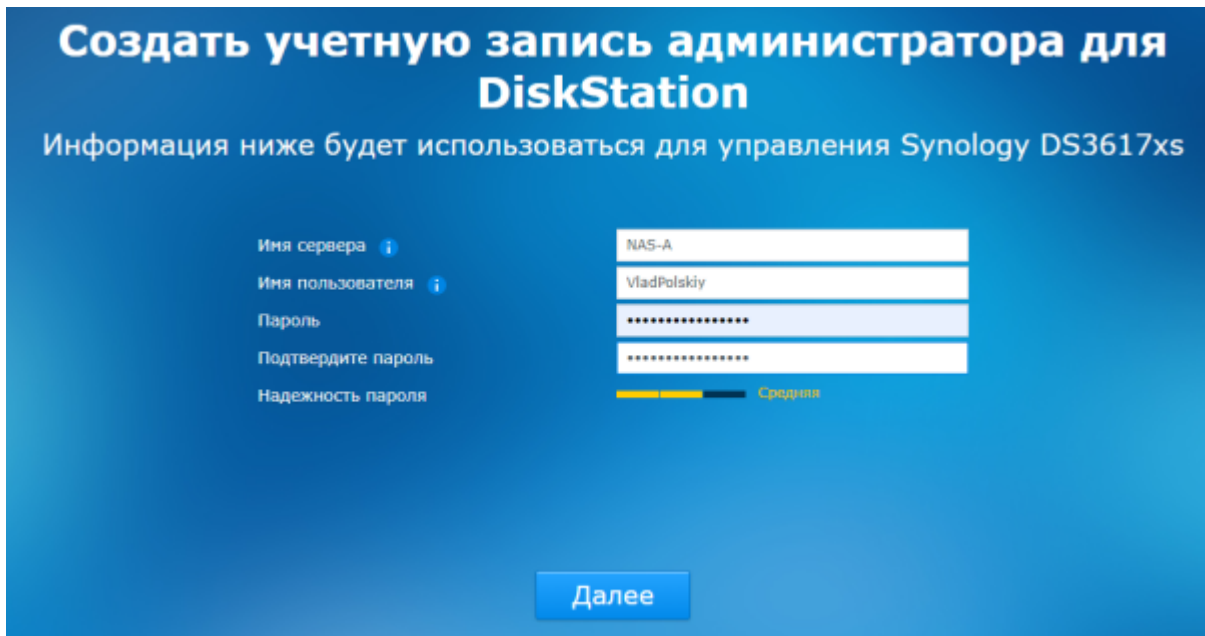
Создать учетную запись администратора для DiskStation

Информация ниже будет использоваться для управления Synology DS3617xs

Имя сервера
NAS-A

Имя пользователя
VladPolskiy

Пароль
••••••••••••••••

Подтвердите пароль
••••••••••••••••

Надежность пароля
Средняя

Далее